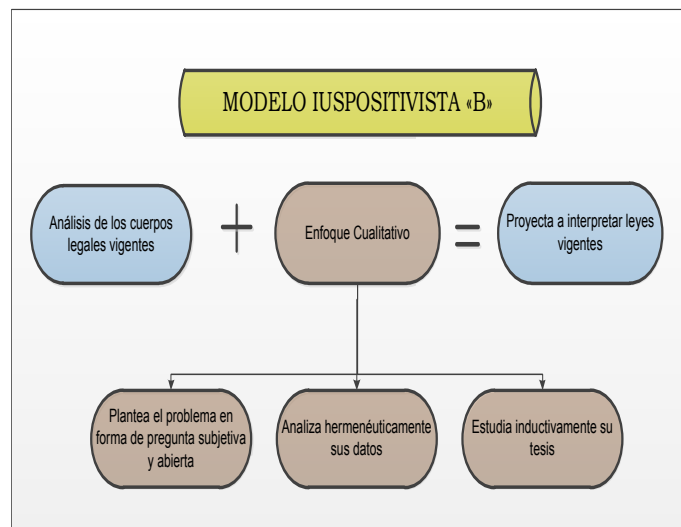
MODELO IUSPOSITIVISTA «B»

Análisis de los cuerpos legales vigentes

+

Enfoque Cualitativo

=

Proyecta a interpretar leyes vigentes

Plantea el problema en forma de pregunta subjetiva y abierta

Analiza hermenéuticamente sus datos

Estudia inductivamente su tesis